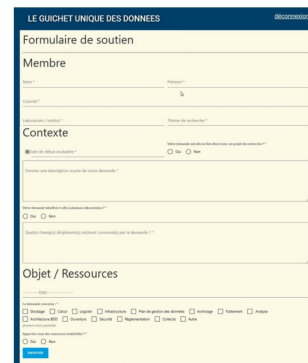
LE GUICHET UNIQUE DES DONNEES

déconnexion

Formulaire de soutien

Membre

Nom *

Prénom *

Courriel *

Laboratoire / Institut *

Thème de recherche *

Contexte

Date de début souhaitée *

Votre demande est-elle en lien direct avec un projet de recherche ? *

Oui Non

Donnez une description courte de votre demande *

Votre demande bénéficie-t-elle à plusieurs laboratoires ? *

Oui Non

Quel(s) champ(s) disciplinaire(s) est(sont) concerné(s) par la demande ? *

Objet / Ressources

La demande concerne : *

Stockage Calcul Logiciel Infrastructure Plan de gestion des données Archivage Traitement Analyse Architecture BDD Ouverture Sécurité Réglementation Collecte Autre

Disposez-vous de ressources mobilisables ? *

Oui Non

ENVOYER